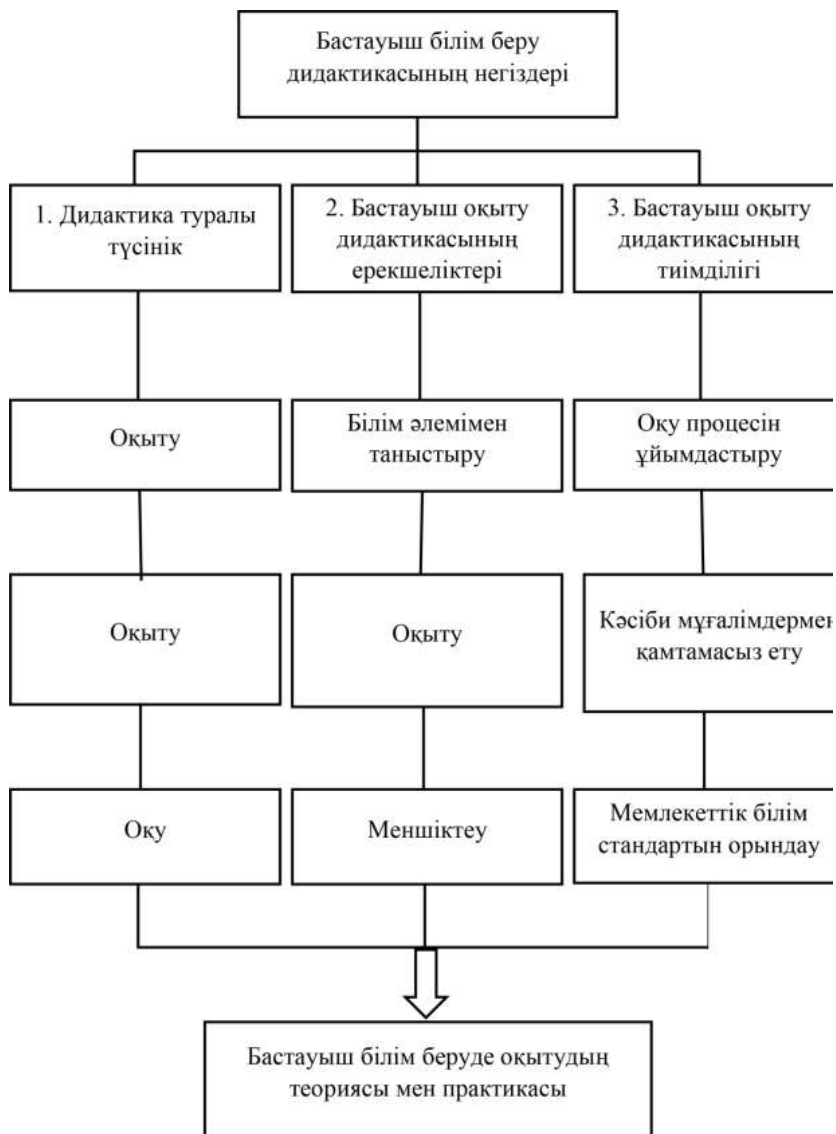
Бастауыш білім беру дидактикасының негіздері

1. Дидактика туралы түсінік

2. Бастауыш оқыту дидактикасының ерекшеліктері

3. Бастауыш оқыту дидактикасының тиімділігі

Оқыту

Білім әлемімен таныстыру

Оқу процесін ұйымдастыру

Оқыту

Оқыту

Кәсіби мұғалімдермен қамтамасыз ету

Оқу

Меншіктеу

Мемлекеттік білім стандартын орындау

Бастауыш білім беруде оқытудың теориясы мен практикасы